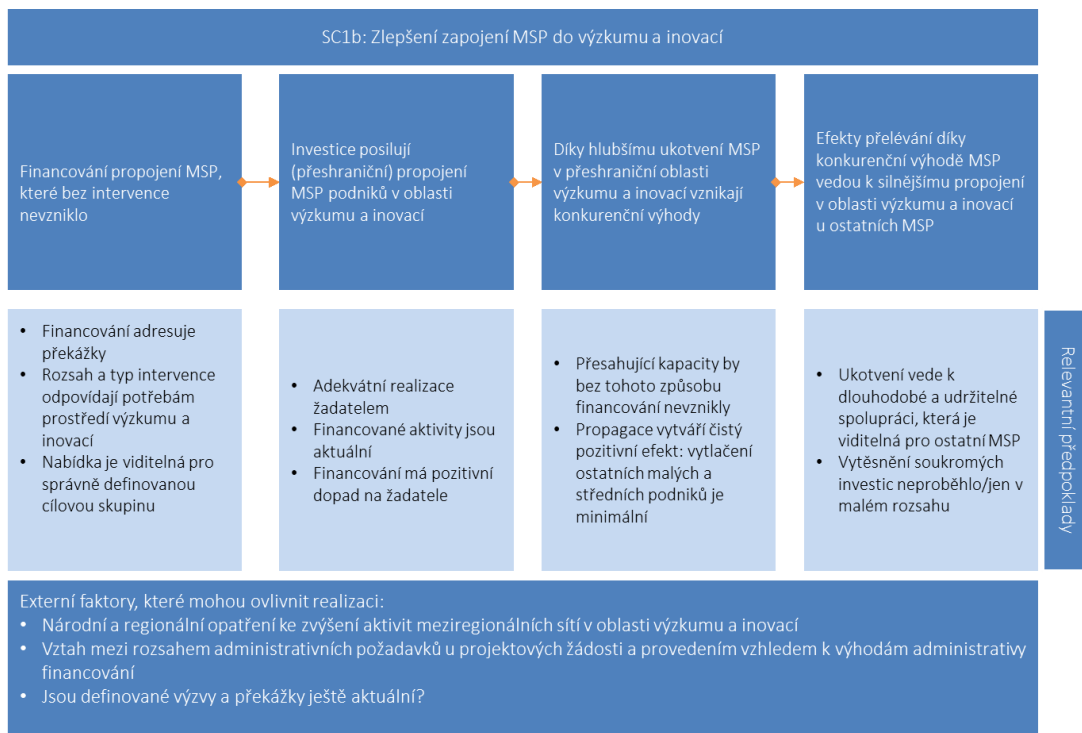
SC1b: Zlepšení zapojení MSP do výzkumu a inovací

Financování propojení MSP, které bez intervence nevzniklo

Investice posilují (přeshraniční) propojení MSP podniků v oblasti výzkumu a inovací

Díky hlubšímu ukotvení MSP v přeshraniční oblasti výzkumu a inovací vznikají konkurenční výhody

Efekty přelévání díky konkurenční výhodě MSP vedou k silnějšímu propojení v oblasti výzkumu a inovací u ostatních MSP

- Financování adresuje překážky
- Rozsah a typ intervence odpovídají potřebám prostředí výzkumu a inovací
- Nabídka je viditelná pro správně definovanou cílovou skupinu

- Adekvátní realizace žadatelem
- Financované aktivity jsou aktuální
- Financování má pozitivní dopad na žadatele

- Přesahující kapacity by bez tohoto způsobu financování nevznikly
- Propagace vytváří čistý pozitivní efekt: vytlačení ostatních malých a středních podniků je minimální

- Ukotvení vede k dlouhodobé a udržitelné spolupráci, která je viditelná pro ostatní MSP
- Vytěsnění soukromých investic neproběhlo/jen v malém rozsahu

Relevantní předpoklady

Externí faktory, které mohou ovlivnit realizaci:
- Národní a regionální opatření ke zvýšení aktivit meziregionálních sítí v oblasti výzkumu a inovací
- Vztah mezi rozsahem administrativních požadavků u projektových žádostí a provedením vzhledem k výhodám administrativy financování
- Jsou definované výzvy a překážky ještě aktuální?